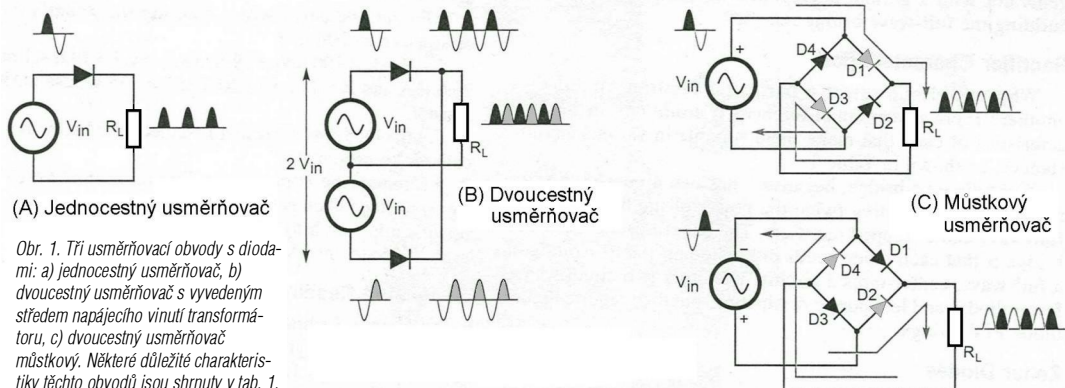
$V_{in}$ $R_L$

(A) Jednocestný usměrňovač

Obr. 1. Tři usměrňovací obvody s diodami: a) jednocestný usměrňovač, b) dvoucestný usměrňovač s vyvedeným středem napájecího vinutí transformátoru, c) dvoucestný usměrňovač můstkový. Některé důležité charakteristiky těchto obvodů jsou shrnuty v tab. 1.

2 $V_{in}$ $V_{in}$ $V_{in}$ $R_L$

(B) Dvoucestný usměrňovač

+ D4 D1 $V_{in}$ D3 – D2 $R_L$

(C) Můstkový usměrňovač

– D1 D4 $V_{in}$ D2 D3 + $R_L$